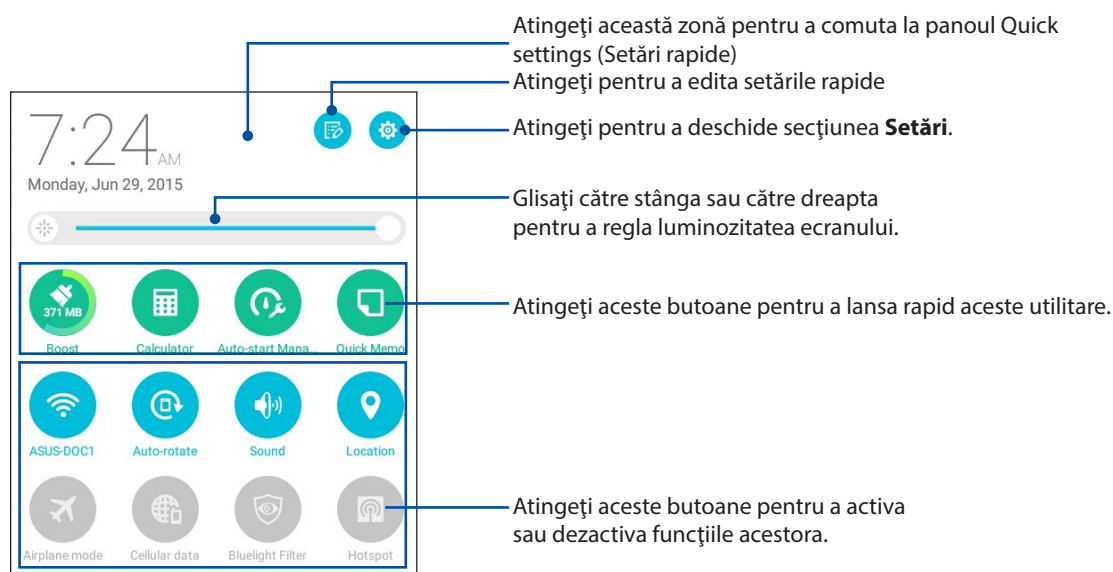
Atingeţi această zonă pentru a comuta la panoul Quick settings (Setări rapide)

Atingeţi pentru a edita setările rapide

7:24 AM

Monday, Jun 29, 2015

Atingeţi pentru a deschide secţiunea **Setări**.

Glisaţi către stânga sau către dreapta pentru a regla luminozitatea ecranului.

371 MB

Boost

Calculator

Auto-start Mana...

Quick Memo

Atingeţi aceste butoane pentru a lansa rapid aceste utilitare.

ASUS-DOC1

Auto-rotate

Sound

Location

Airplane mode

Cellular data

Bluelight Filter

Hotspot

Atingeţi aceste butoane pentru a activa sau dezactiva funcţiile acestora.